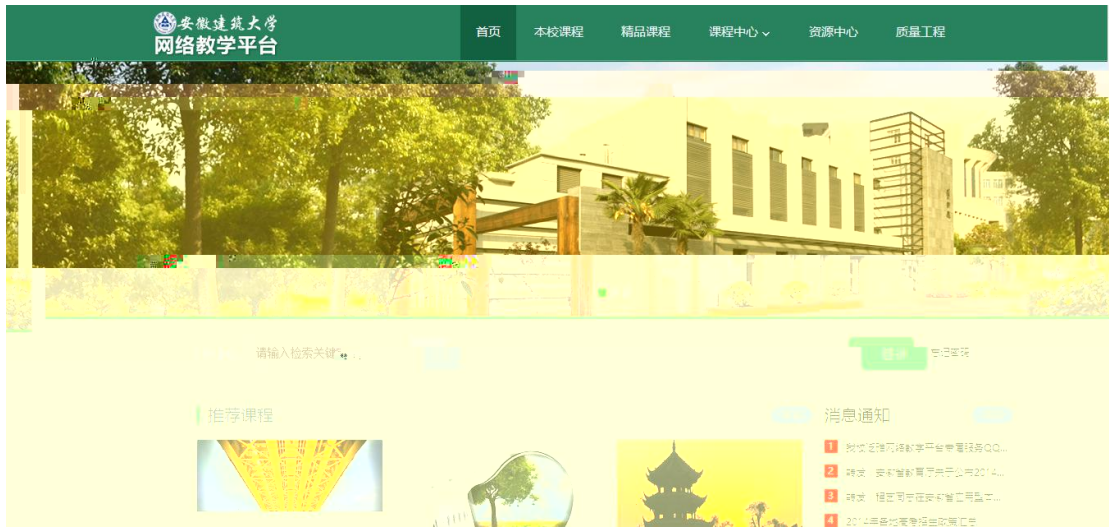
安徽建筑大学
网络教学平台

首页 本校课程 精品课程 课程中心 资源中心 质量工程

请输入检索关键字...

登录 忘记密码

推荐课程

消息通知

1 我校试用网络教学平台专属服务QQ...
2 转发：安徽省教育厅关于公布2014...
3 转发：教育司关于安徽省工程监理...
4 2014年春学期开课通知书